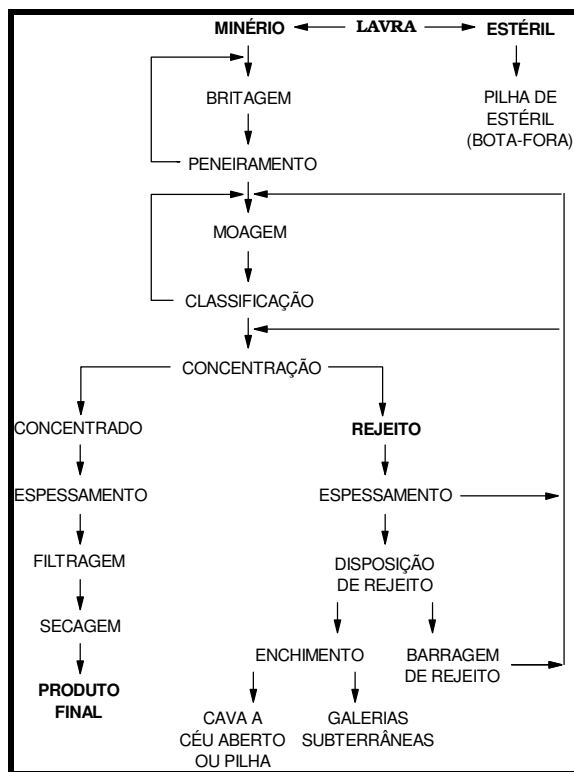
MINÉRIO LAVRA ESTÉRIL

PILHA DE ESTÉRIL (BOTA-FORA)

BRITAGEM

PENEIRAMENTO

MOAGEM

CLASSIFICAÇÃO

CONCENTRAÇÃO

CONCENTRADO

ESPESSAMENTO

FILTRAGEM

SECAGEM

PRODUTO FINAL

REJEITO

ESPESSAMENTO

DISPOSIÇÃO DE REJEITO

ENCHIMENTO

BARRAGEM DE REJEITO

CAVA A CÉU ABERTO OU PILHA

GALERIAS SUBTERRÂNEAS